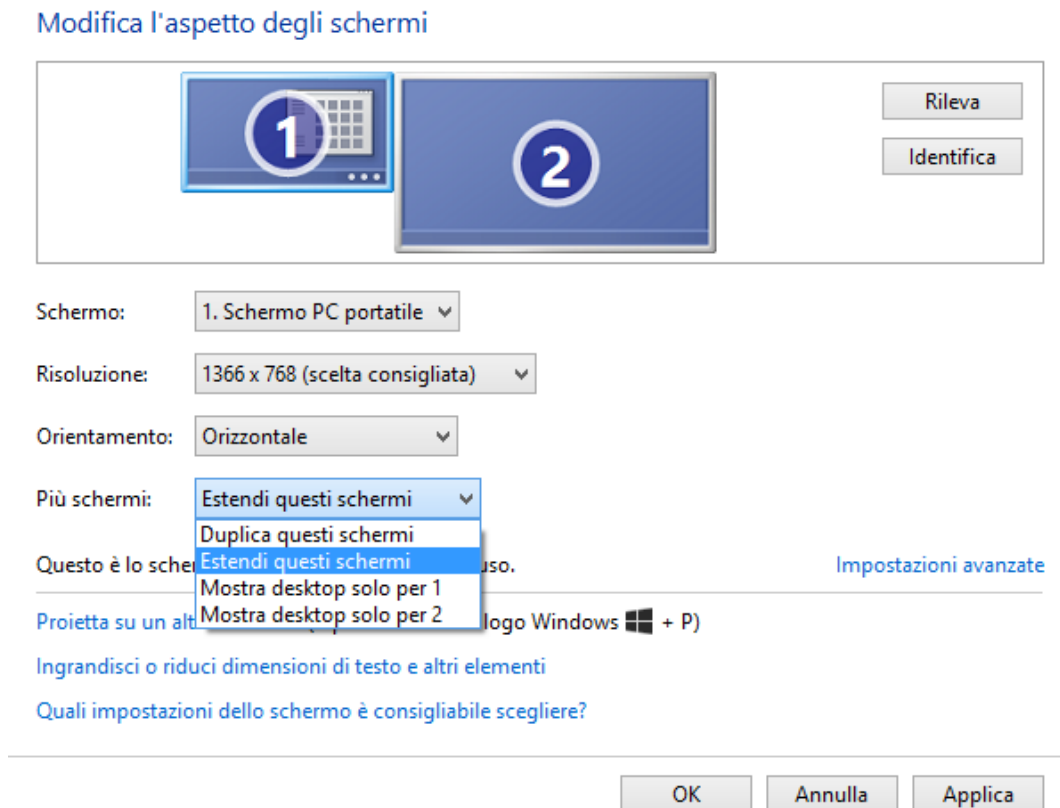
Modifica l'aspetto degli schermi

1

2

Rileva

Identifica

Schermo: 1. Schermo PC portatile

Risoluzione: 1366 x 768 (scelta consigliata)

Orientamento: Orizzontale

Più schermi: Estendi questi schermi

Duplica questi schermi
Estendi questi schermi
Mostra desktop solo per 1
Mostra desktop solo per 2

Questo è lo scher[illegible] uso.

Impostazioni avanzate

Proietta su un alt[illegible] logo Windows + P)

Ingrandisci o riduci dimensioni di testo e altri elementi

Quali impostazioni dello schermo è consigliabile scegliere?

OK Annulla Applica